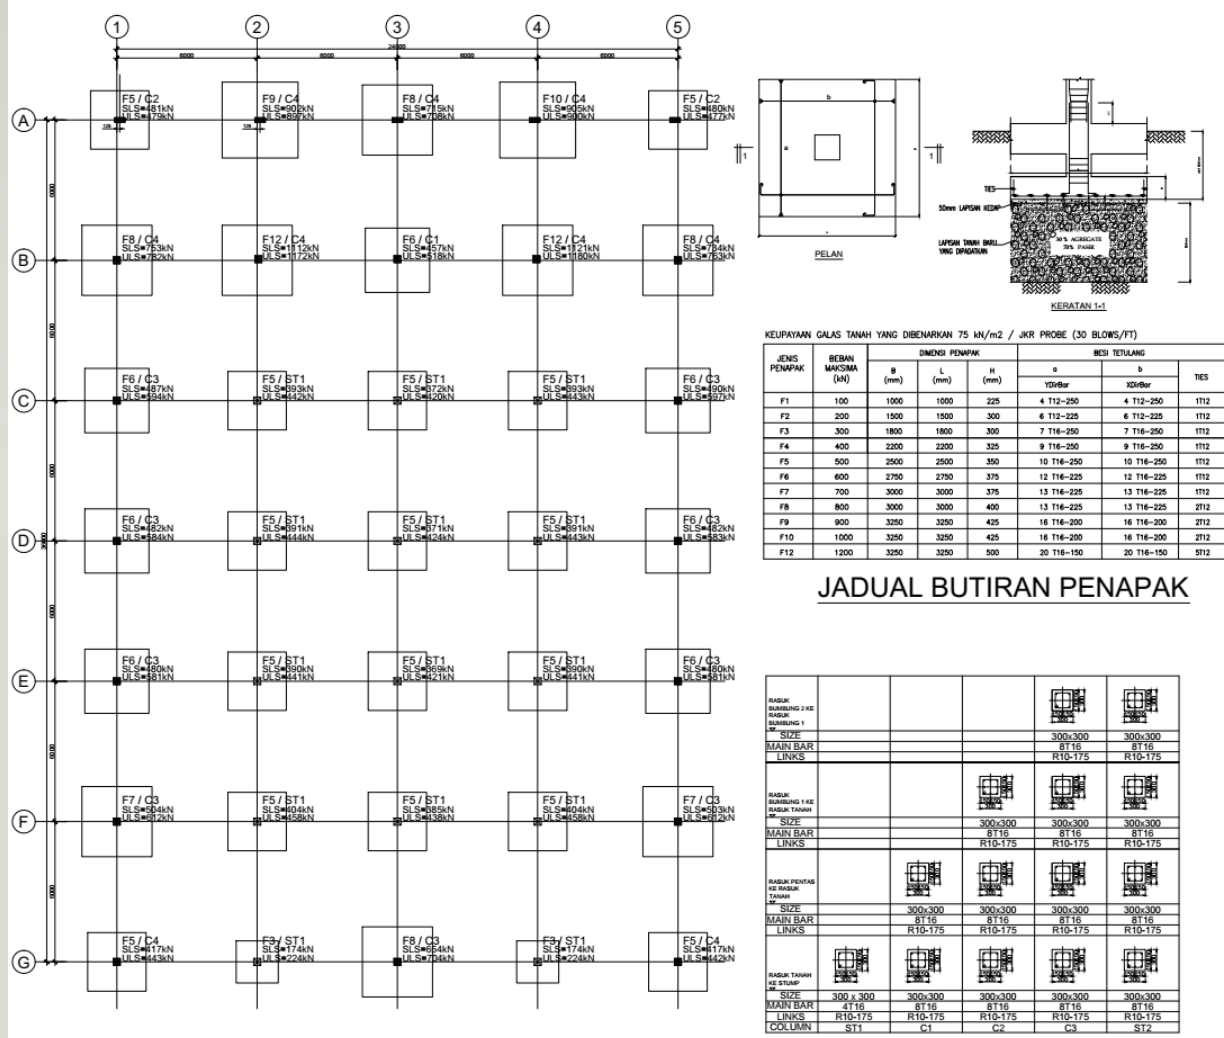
1 2 3 4 5

6000 6000 6000 6000
24000

A
F5 / C2
SLS=481kN
ULS=479kN

F9 / C4
SLS=902kN
ULS=897kN

F8 / C4
SLS=715kN
ULS=708kN

F10 / C4
SLS=905kN
ULS=900kN

F5 / C2
SLS=480kN
ULS=477kN

B
F8 / C4
SLS=763kN
ULS=782kN

F12 / C4
SLS=1112kN
ULS=1172kN

F6 / C1
SLS=457kN
ULS=518kN

F12 / C4
SLS=1121kN
ULS=1180kN

F8 / C4
SLS=754kN
ULS=763kN

C
F6 / C3
SLS=487kN
ULS=594kN

F5 / ST1
SLS=393kN
ULS=442kN

F5 / ST1
SLS=372kN
ULS=420kN

F5 / ST1
SLS=393kN
ULS=443kN

F6 / C3
SLS=490kN
ULS=597kN

D
F6 / C3
SLS=482kN
ULS=584kN

F5 / ST1
SLS=391kN
ULS=444kN

F5 / ST1
SLS=371kN
ULS=424kN

F5 / ST1
SLS=391kN
ULS=443kN

F6 / C3
SLS=482kN
ULS=583kN

E
F6 / C3
SLS=480kN
ULS=581kN

F5 / ST1
SLS=390kN
ULS=441kN

F5 / ST1
SLS=369kN
ULS=421kN

F5 / ST1
SLS=390kN
ULS=441kN

F6 / C3
SLS=480kN
ULS=581kN

F
F7 / C3
SLS=504kN
ULS=612kN

F5 / ST1
SLS=404kN
ULS=458kN

F5 / ST1
SLS=385kN
ULS=438kN

F5 / ST1
SLS=404kN
ULS=458kN

F7 / C3
SLS=503kN
ULS=612kN

G
F5 / C4
SLS=417kN
ULS=443kN

F3 / ST1
SLS=174kN
ULS=224kN

F8 / C3
SLS=654kN
ULS=704kN

F3 / ST1
SLS=174kN
ULS=224kN

F5 / C4
SLS=417kN
ULS=442kN

PELAN

TIES
50mm LAPISAN KEDAP
LAPISAN TANAH BARU YANG DIPADATKAN
30% AGREGATE 70% PASIR
KERATAN 1-1

KEUPAYAAN GALAS TANAH YANG DIBENARKAN 75 kN/m2 / JKR PROBE (30 BLOWS/FT)

| JENIS PENAPAK | BEBAN MAKSIMA (kN) | B (mm) | L (mm) | H (mm) | a YDirBar | b XDirBar | TIES |
|---|---|---|---|---|---|---|---|
| F1 | 100 | 1000 | 1000 | 225 | 4 T12-250 | 4 T12-250 | 1T12 |
| F2 | 200 | 1500 | 1500 | 300 | 6 T12-225 | 6 T12-225 | 1T12 |
| F3 | 300 | 1800 | 1800 | 300 | 7 T16-250 | 7 T16-250 | 1T12 |
| F4 | 400 | 2200 | 2200 | 325 | 9 T16-250 | 9 T16-250 | 1T12 |
| F5 | 500 | 2500 | 2500 | 350 | 10 T16-250 | 10 T16-250 | 1T12 |
| F6 | 600 | 2750 | 2750 | 375 | 12 T16-225 | 12 T16-225 | 1T12 |
| F7 | 700 | 3000 | 3000 | 375 | 13 T16-225 | 13 T16-225 | 1T12 |
| F8 | 800 | 3000 | 3000 | 400 | 13 T16-225 | 13 T16-225 | 2T12 |
| F9 | 900 | 3250 | 3250 | 425 | 16 T16-200 | 16 T16-200 | 2T12 |
| F10 | 1000 | 3250 | 3250 | 425 | 16 T16-200 | 16 T16-200 | 2T12 |
| F12 | 1200 | 3250 | 3250 | 500 | 20 T16-150 | 20 T16-150 | 5T12 |

DIMENSI PENAPAK — BESI TETULANG

JADUAL BUTIRAN PENAPAK

| RASUK SUMBUNG 2 KE RASUK SUMBUNG 1 | | | | | |
|---|---|---|---|---|---|
| SIZE | | | | 300x300 | 300x300 |
| MAIN BAR | | | | 8T16 | 8T16 |
| LINKS | | | | R10-175 | R10-175 |
| RASUK SUMBUNG 1 KE RASUK TANAH | | | | | |
| SIZE | | | 300x300 | 300x300 | 300x300 |
| MAIN BAR | | | 8T16 | 8T16 | 8T16 |
| LINKS | | | R10-175 | R10-175 | R10-175 |
| RASUK PENTAS KE RASUK TANAH | | | | | |
| SIZE | | 300x300 | 300x300 | 300x300 | 300x300 |
| MAIN BAR | | 8T16 | 8T16 | 8T16 | 8T16 |
| LINKS | | R10-175 | R10-175 | R10-175 | R10-175 |
| RASUK TANAH KE STUMP | | | | | |
| SIZE | 300 x 300 | 300x300 | 300x300 | 300x300 | 300x300 |
| MAIN BAR | 4T16 | 8T16 | 8T16 | 8T16 | 8T16 |
| LINKS | R10-175 | R10-175 | R10-175 | R10-175 | R10-175 |
| COLUMN | ST1 | C1 | C2 | C3 | ST2 |